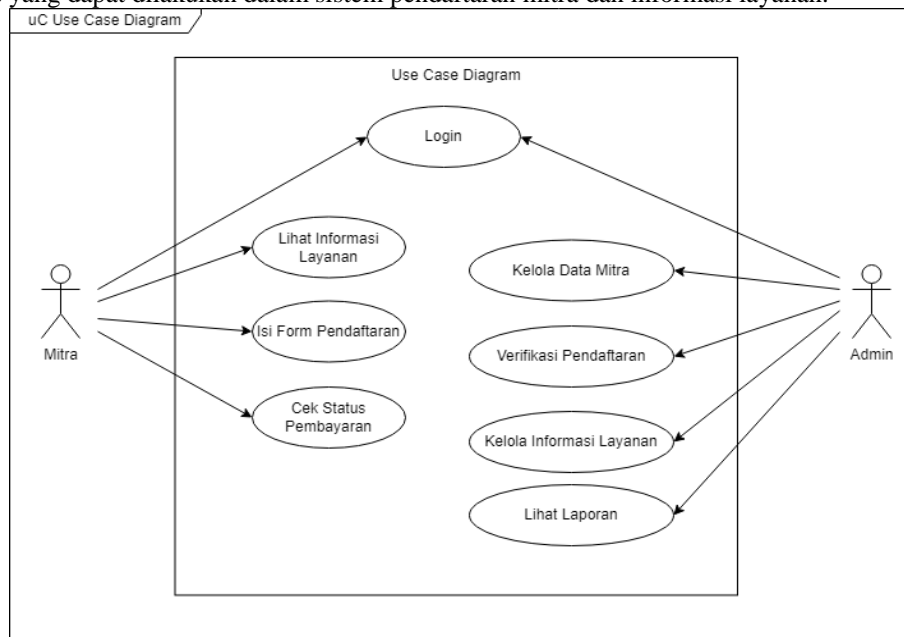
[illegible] yang dapat dilakukan dalam sistem pendaftaran mitra dan informasi layanan.

uC Use Case Diagram

Use Case Diagram

Login

Lihat Informasi Layanan

Kelola Data Mitra

Isi Form Pendaftaran

Verifikasi Pendaftaran

Cek Status Pembayaran

Kelola Informasi Layanan

Lihat Laporan

Mitra

Admin